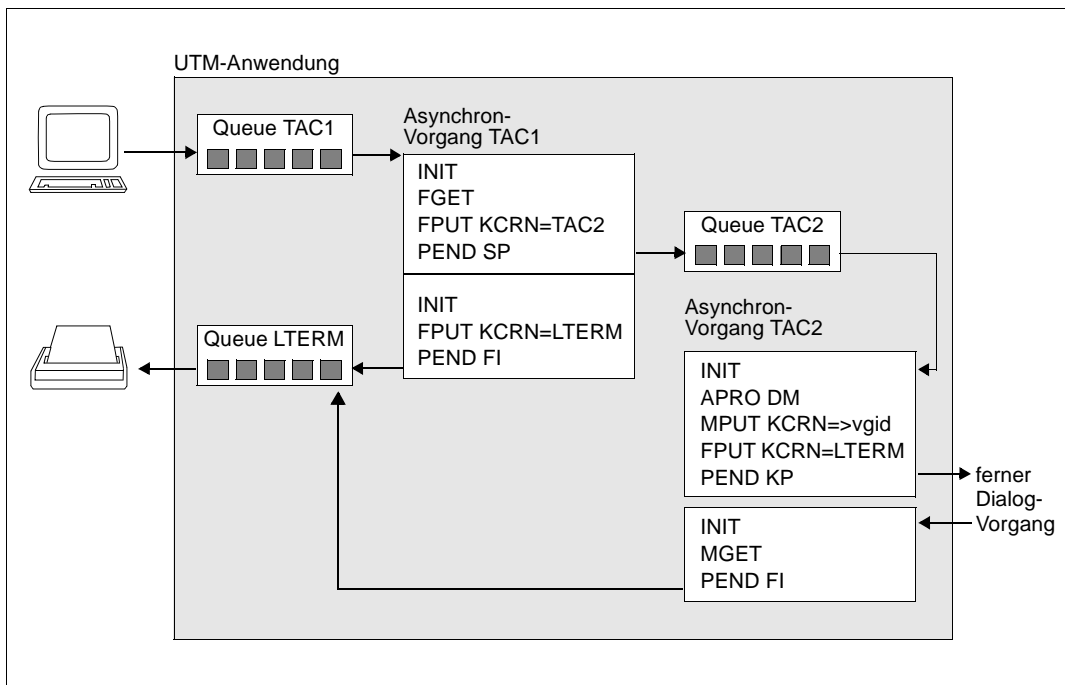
UTM-Anwendung

Queue TAC1

Asynchron-Vorgang TAC1

INIT
FGET
FPUT KCRN=TAC2
PEND SP

INIT
FPUT KCRN=LTERM
PEND FI

Queue TAC2

Queue LTERM

Asynchron-Vorgang TAC2

INIT
APRO DM
MPUT KCRN=>vgid
FPUT KCRN=LTERM
PEND KP

ferner Dialog-Vorgang

INIT
MGET
PEND FI